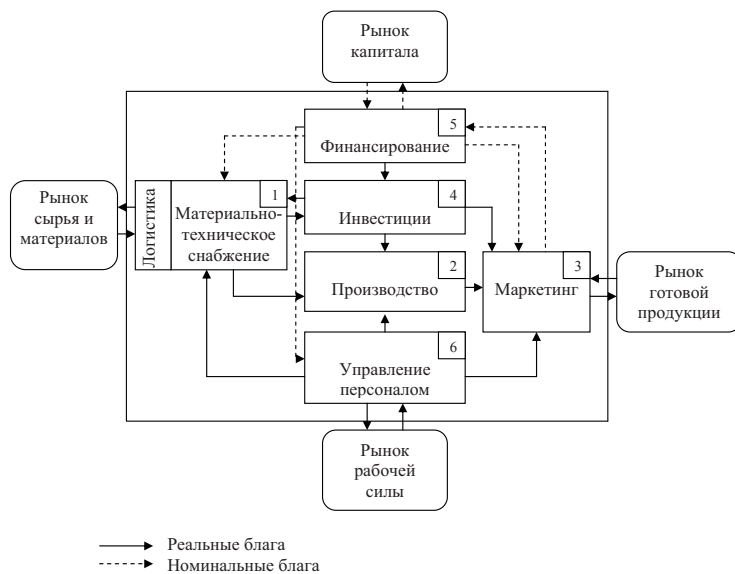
Рынок капитала

5
Финансирование

Рынок сырья и материалов

Логистика

1
Материально-техническое снабжение

4
Инвестиции

2
Производство

3
Маркетинг

Рынок готовой продукции

6
Управление персоналом

Рынок рабочей силы

Реальные блага
Номинальные блага